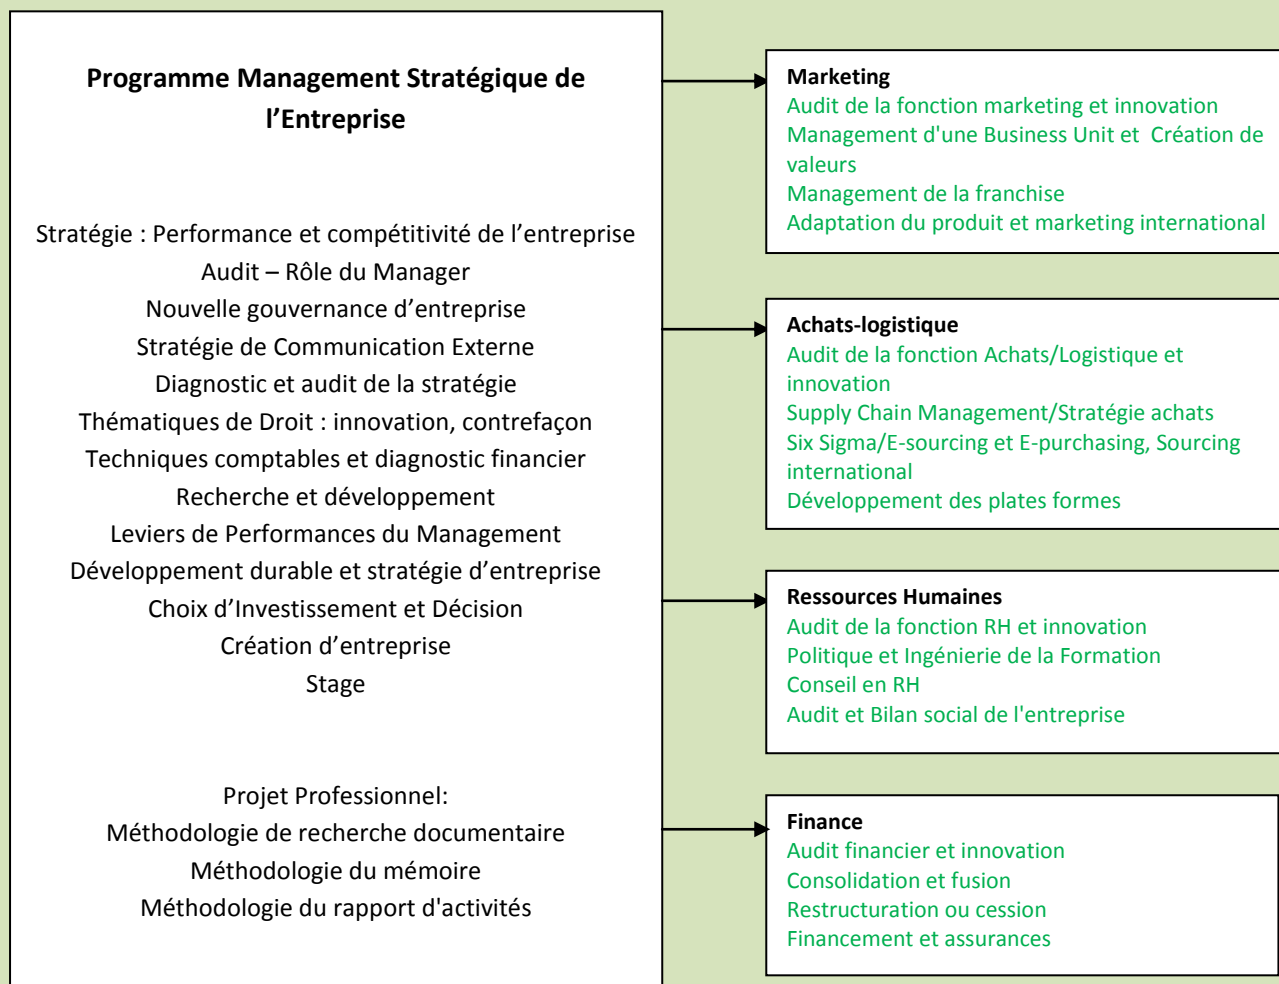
**Programme Management Stratégique de l’Entreprise**

Stratégie : Performance et compétitivité de l’entreprise
Audit – Rôle du Manager
Nouvelle gouvernance d’entreprise
Stratégie de Communication Externe
Diagnostic et audit de la stratégie
Thématiques de Droit : innovation, contrefaçon
Techniques comptables et diagnostic financier
Recherche et développement
Leviers de Performances du Management
Développement durable et stratégie d’entreprise
Choix d’Investissement et Décision
Création d’entreprise
Stage

Projet Professionnel:
Méthodologie de recherche documentaire
Méthodologie du mémoire
Méthodologie du rapport d'activités

**Marketing**
Audit de la fonction marketing et innovation
Management d'une Business Unit et Création de valeurs
Management de la franchise
Adaptation du produit et marketing international

**Achats-logistique**
Audit de la fonction Achats/Logistique et innovation
Supply Chain Management/Stratégie achats
Six Sigma/E-sourcing et E-purchasing, Sourcing international
Développement des plates formes

**Ressources Humaines**
Audit de la fonction RH et innovation
Politique et Ingénierie de la Formation
Conseil en RH
Audit et Bilan social de l'entreprise

**Finance**
Audit financier et innovation
Consolidation et fusion
Restructuration ou cession
Financement et assurances